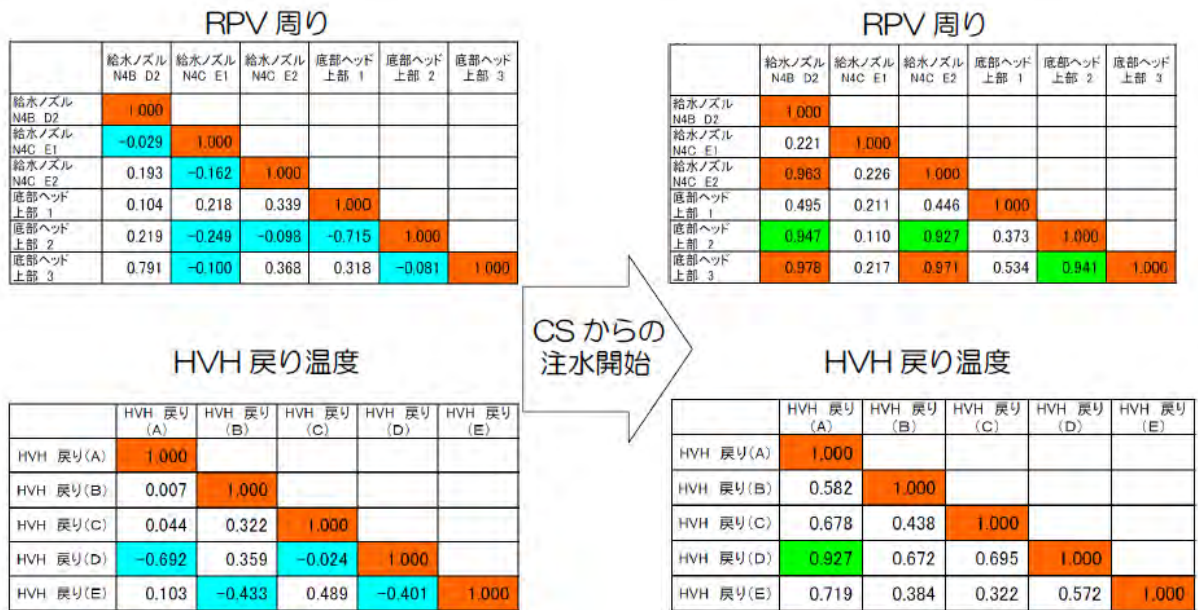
RPV 周り

| | 給水ノズル N4B D2 | 給水ノズル N4C E1 | 給水ノズル N4C E2 | 底部ヘッド 上部 1 | 底部ヘッド 上部 2 | 底部ヘッド 上部 3 |
|---|---|---|---|---|---|---|
| 給水ノズル N4B D2 | 1.000 | | | | | |
| 給水ノズル N4C E1 | -0.029 | 1.000 | | | | |
| 給水ノズル N4C E2 | 0.193 | -0.162 | 1.000 | | | |
| 底部ヘッド 上部 1 | 0.104 | 0.218 | 0.339 | 1.000 | | |
| 底部ヘッド 上部 2 | 0.219 | -0.249 | -0.098 | -0.715 | 1.000 | |
| 底部ヘッド 上部 3 | 0.791 | -0.100 | 0.368 | 0.318 | -0.081 | 1.000 |

HVH 戻り温度

| | HVH 戻り (A) | HVH 戻り (B) | HVH 戻り (C) | HVH 戻り (D) | HVH 戻り (E) |
|---|---|---|---|---|---|
| HVH 戻り(A) | 1.000 | | | | |
| HVH 戻り(B) | 0.007 | 1.000 | | | |
| HVH 戻り(C) | 0.044 | 0.322 | 1.000 | | |
| HVH 戻り(D) | -0.692 | 0.359 | -0.024 | 1.000 | |
| HVH 戻り(E) | 0.103 | -0.433 | 0.489 | -0.401 | 1.000 |

CS からの注水開始

RPV 周り

| | 給水ノズル N4B D2 | 給水ノズル N4C E1 | 給水ノズル N4C E2 | 底部ヘッド 上部 1 | 底部ヘッド 上部 2 | 底部ヘッド 上部 3 |
|---|---|---|---|---|---|---|
| 給水ノズル N4B D2 | 1.000 | | | | | |
| 給水ノズル N4C E1 | 0.221 | 1.000 | | | | |
| 給水ノズル N4C E2 | 0.963 | 0.226 | 1.000 | | | |
| 底部ヘッド 上部 1 | 0.495 | 0.211 | 0.446 | 1.000 | | |
| 底部ヘッド 上部 2 | 0.947 | 0.110 | 0.927 | 0.373 | 1.000 | |
| 底部ヘッド 上部 3 | 0.978 | 0.217 | 0.971 | 0.534 | 0.941 | 1.000 |

HVH 戻り温度

| | HVH 戻り (A) | HVH 戻り (B) | HVH 戻り (C) | HVH 戻り (D) | HVH 戻り (E) |
|---|---|---|---|---|---|
| HVH 戻り(A) | 1.000 | | | | |
| HVH 戻り(B) | 0.582 | 1.000 | | | |
| HVH 戻り(C) | 0.678 | 0.438 | 1.000 | | |
| HVH 戻り(D) | 0.927 | 0.672 | 0.695 | 1.000 | |
| HVH 戻り(E) | 0.719 | 0.384 | 0.322 | 0.572 | 1.000 |